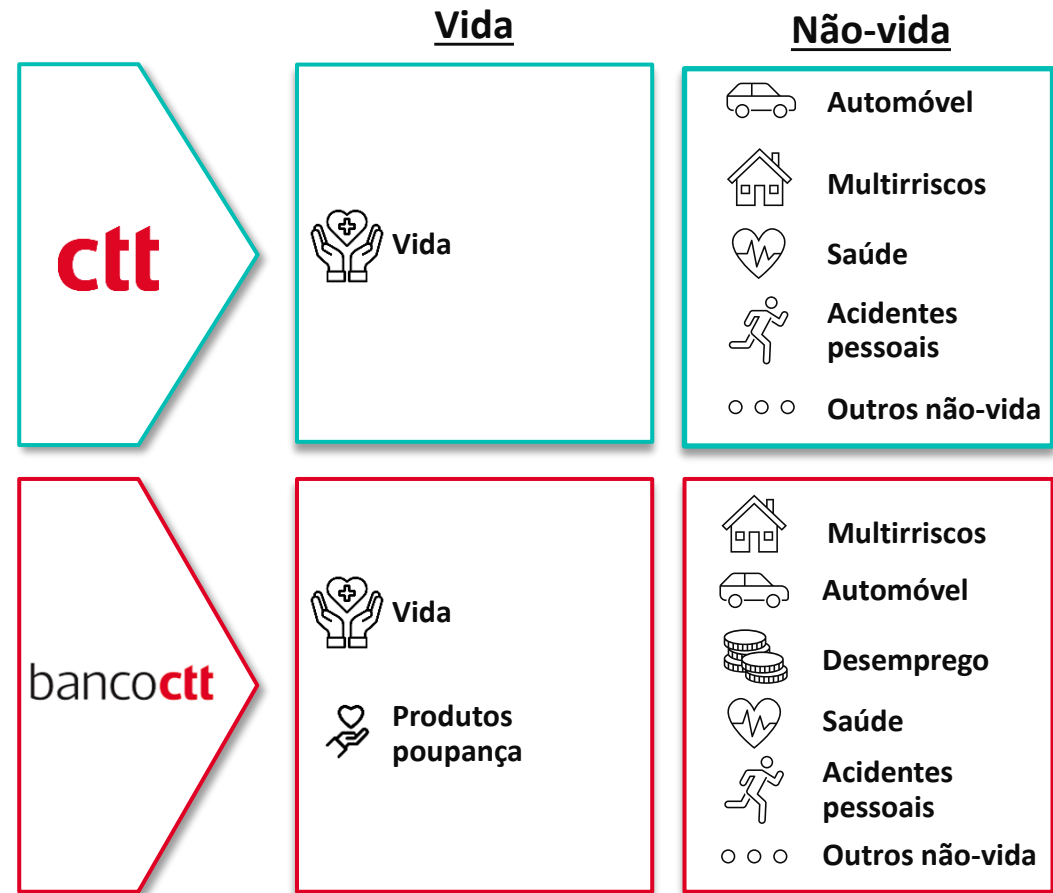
Vida

Não-vida

ctt

Vida

Automóvel

Multirriscos

Saúde

Acidentes pessoais

Outros não-vida

bancoctt

Vida

Produtos poupança

Multirriscos

Automóvel

Desemprego

Saúde

Acidentes pessoais

Outros não-vida